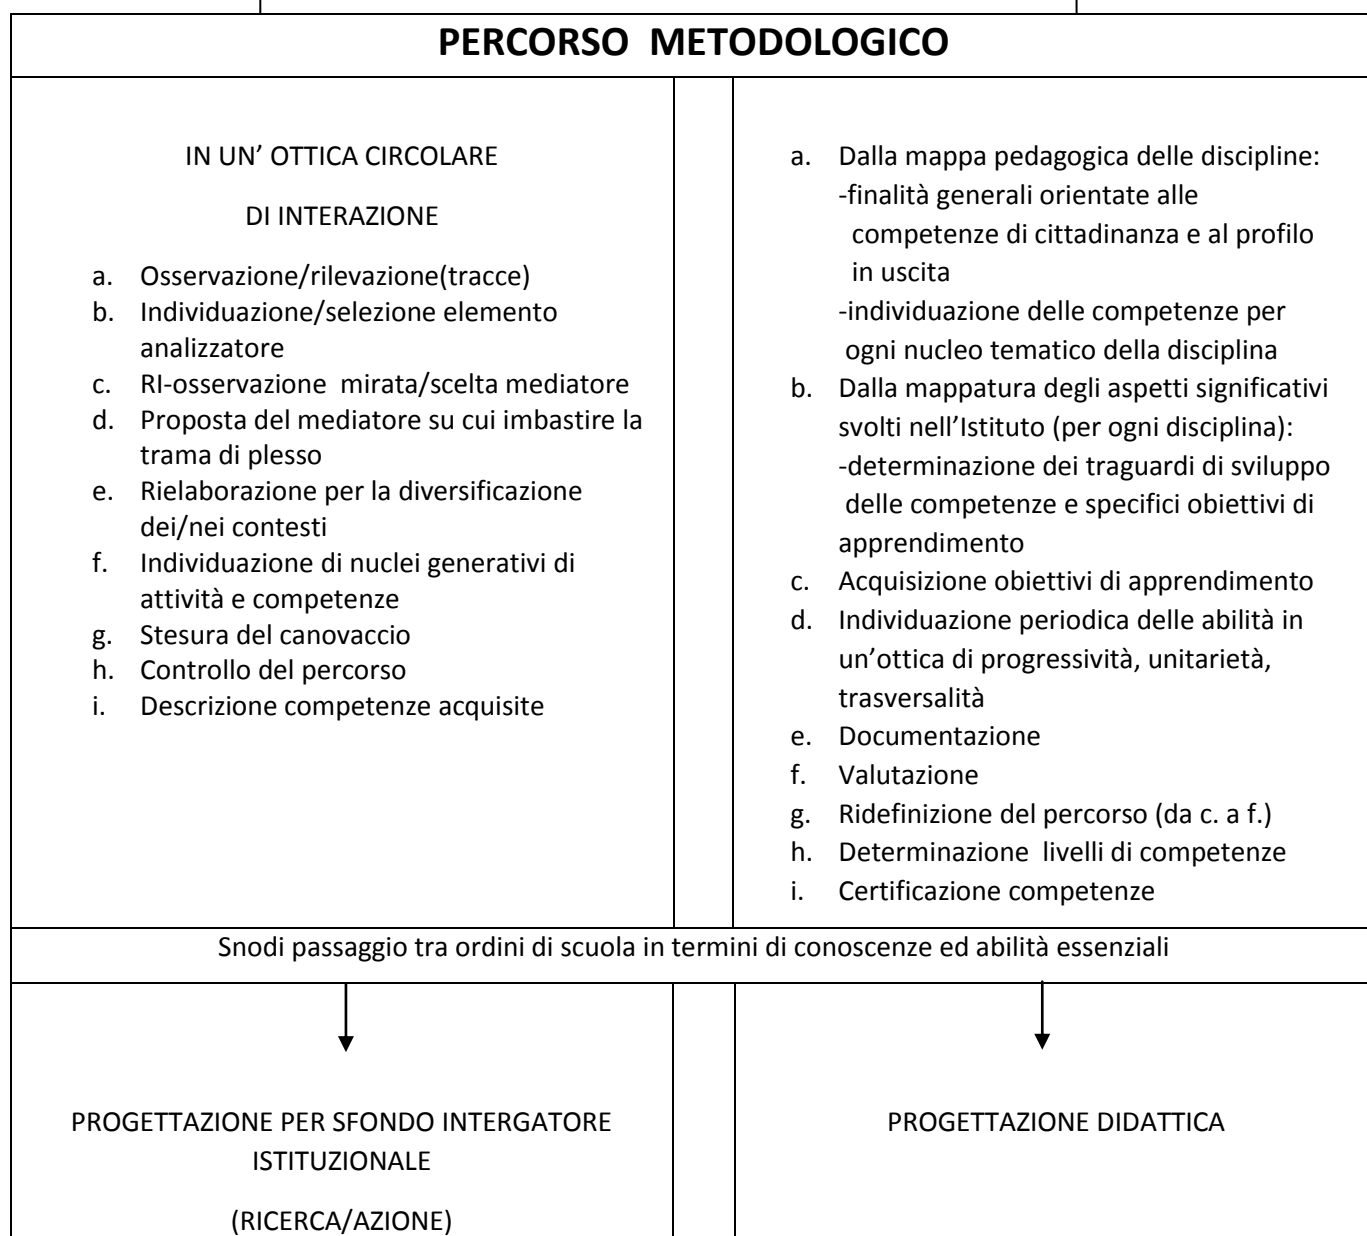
PERCORSO METODOLOGICO

IN UN' OTTICA CIRCOLARE

DI INTERAZIONE

a. Osservazione/rilevazione(tracce)
b. Individuazione/selezione elemento analizzatore
c. RI-osservazione mirata/scelta mediatore
d. Proposta del mediatore su cui imbastire la trama di plesso
e. Rielaborazione per la diversificazione dei/nei contesti
f. Individuazione di nuclei generativi di attività e competenze
g. Stesura del canovaccio
h. Controllo del percorso
i. Descrizione competenze acquisite

a. Dalla mappa pedagogica delle discipline:
-finalità generali orientate alle competenze di cittadinanza e al profilo in uscita
-individuazione delle competenze per ogni nucleo tematico della disciplina
b. Dalla mappatura degli aspetti significativi svolti nell'Istituto (per ogni disciplina):
-determinazione dei traguardi di sviluppo delle competenze e specifici obiettivi di apprendimento
c. Acquisizione obiettivi di apprendimento
d. Individuazione periodica delle abilità in un'ottica di progressività, unitarietà, trasversalità
e. Documentazione
f. Valutazione
g. Ridefinizione del percorso (da c. a f.)
h. Determinazione livelli di competenze
i. Certificazione competenze

Snodi passaggio tra ordini di scuola in termini di conoscenze ed abilità essenziali

PROGETTAZIONE PER SFONDO INTERGATORE ISTITUZIONALE

(RICERCA/AZIONE)

PROGETTAZIONE DIDATTICA